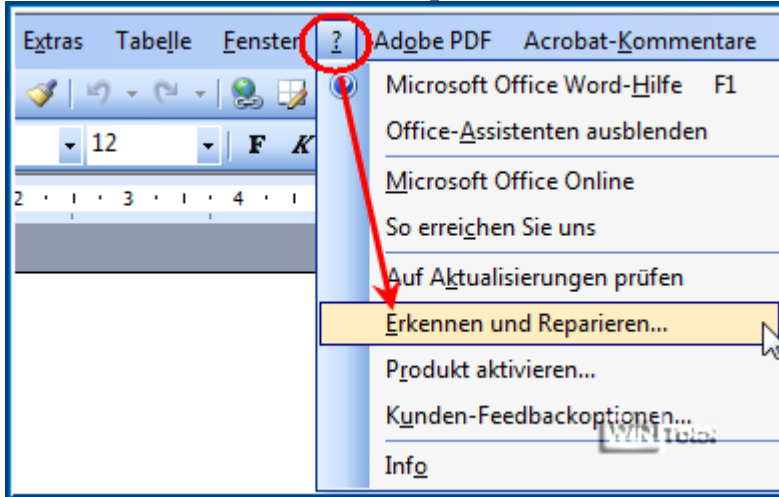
Extras Tabelle Fenster ? Adobe PDF Acrobat-Kommentare

12 F K

2 · 3 · 4

Microsoft Office Word-Hilfe F1
Office-Assistenten ausblenden
Microsoft Office Online
So erreichen Sie uns
Auf Aktualisierungen prüfen
Erkennen und Reparieren...
Produkt aktivieren...
Kunden-Feedbackoptionen...
Info

WINTotal